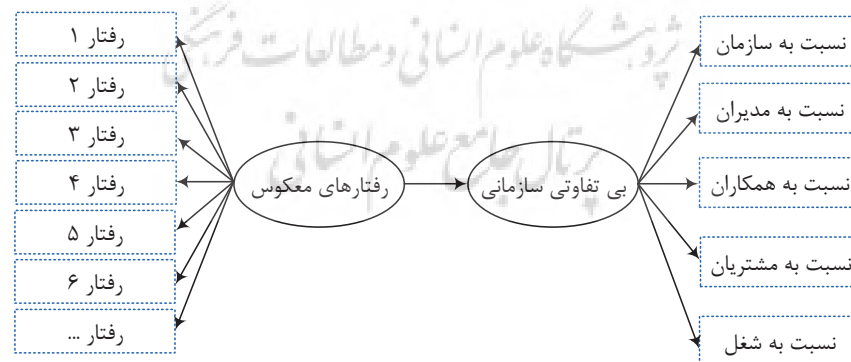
رفتار ۱
رفتار ۲
رفتار ۳
رفتار ۴
رفتار ۵
رفتار ۶
رفتار ...

رفتارهای معکوس

بی تفاوتی سازمانی

نسبت به سازمان
نسبت به مدیران
نسبت به همکاران
نسبت به مشتریان
نسبت به شغل

پژوهشگاه علوم انسانی و مطالعات فرهنگی
پرتال جامع علوم انسانی